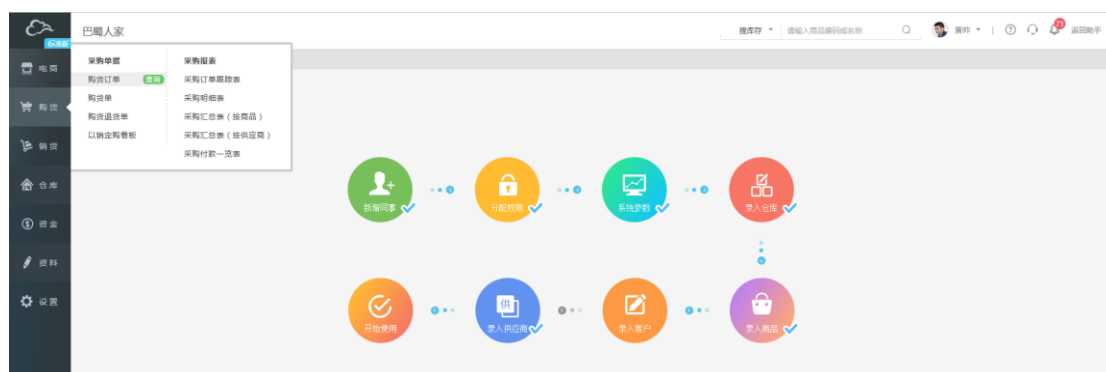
巴蜀人家

搜库存 ▾ 请输入商品编码或名称

黄帅 ▾

71

返回助手

电商

购货

销货

仓库

资金

资料

设置

采购单据

购货订单 查询

购货单

购货退货单

以销定购看板

采购报表

采购订单跟踪表

采购明细表

采购汇总表（按商品）

采购汇总表（按供应商）

采购付款一览表

新增同事

分配权限

系统参数

录入仓库

开始使用

录入供应商

录入客户

录入商品